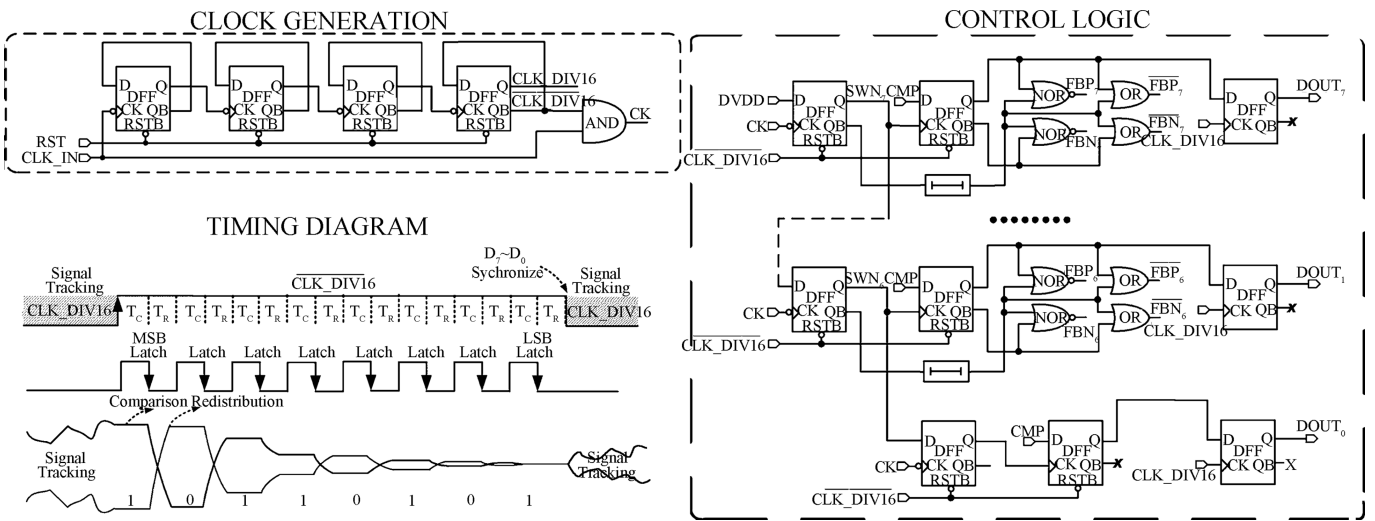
CLOCK GENERATION

D Q DFF CK QB RSTB
D Q DFF CK QB RSTB
D Q DFF CK QB RSTB
D Q DFF CK QB RSTB
CLK_DIV16
$\overline{CLK\_DIV16}$
AND
CK
RST
CLK_IN

CONTROL LOGIC

DVDD
CK
$\overline{CLK\_DIV16}$
D Q DFF CK QB RSTB
SWN$_7$CMP
D Q DFF CK QB RSTB
NOR FBP$_7$
NOR FBN$_7$
OR $\overline{FBP}_7$
OR $\overline{FBN}_7$
CLK_DIV16
D Q DFF CK QB
DOUT$_7$

••••••••

CK
$\overline{CLK\_DIV16}$
D Q DFF CK QB RSTB
SWN$_6$CMP
D Q DFF CK QB RSTB
NOR FBP$_6$
NOR FBN$_6$
OR $\overline{FBP}_6$
OR $\overline{FBN}_6$
CLK_DIV16
D Q DFF CK QB
DOUT$_1$

CK
$\overline{CLK\_DIV16}$
D Q DFF CK QB RSTB
CMP
D Q DFF CK QB RSTB
CLK_DIV16
D Q DFF CK QB X
DOUT$_0$

TIMING DIAGRAM

Signal Tracking
CLK_DIV16
$\overline{CLK\_DIV16}$
$D_7$~$D_0$ Sychronize
Signal Tracking
CLK_DIV16
$T_C$ $T_R$ $T_C$ $T_R$ $T_C$ $T_R$ $T_C$ $T_R$ $T_C$ $T_R$ $T_C$ $T_R$ $T_C$ $T_R$ $T_C$ $T_R$
MSB Latch
Latch
Latch
Latch
Latch
Latch
Latch
LSB Latch
Comparison Redistribution
Signal Tracking
1 0 1 1 0 1 0 1
Signal Tracking